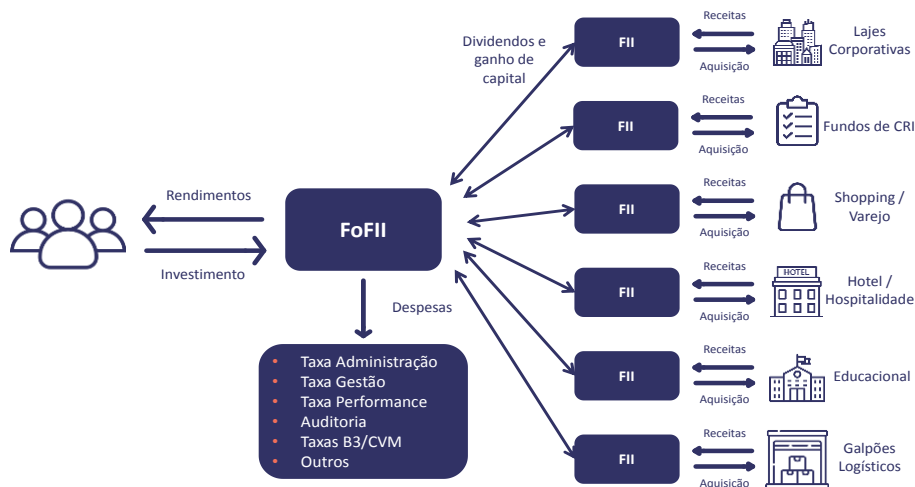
Rendimentos

Investimento

FoFII

Despesas

- Taxa Administração
- Taxa Gestão
- Taxa Performance
- Auditoria
- Taxas B3/CVM
- Outros

Dividendos e ganho de capital

FII
Receitas
Aquisição
Lajes Corporativas

FII
Receitas
Aquisição
Fundos de CRI

FII
Receitas
Aquisição
Shopping / Varejo

FII
Receitas
Aquisição
HOTEL
Hotel / Hospitalidade

FII
Receitas
Aquisição
Educacional

FII
Receitas
Aquisição
Galpões Logísticos